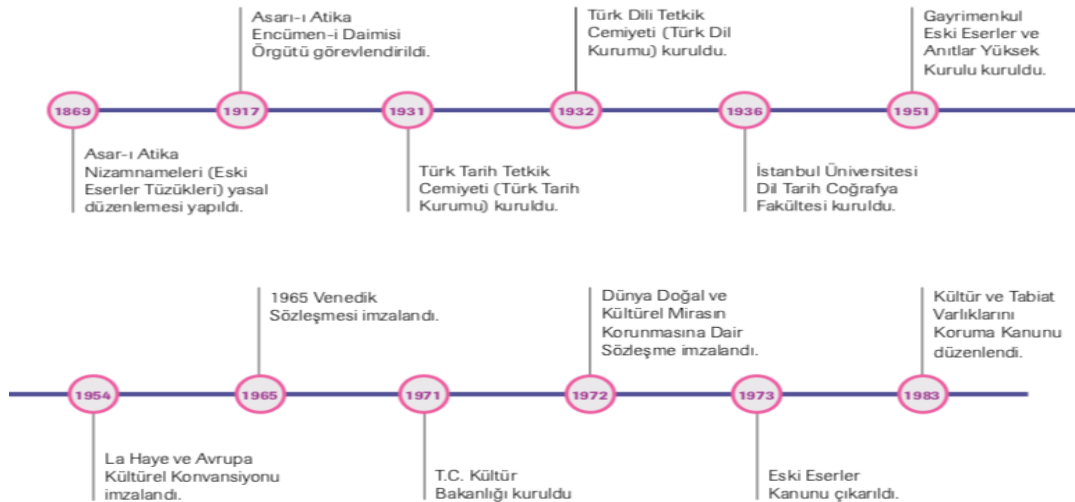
Asar-ı Atika Encümen-i Daimisi Örgütü görevlendirildi.

Türk Dili Tetkik Cemiyeti (Türk Dil Kurumu) kuruldu.

Gayrimenkul Eski Eserler ve Anıtlar Yüksek Kurulu kuruldu.

1869

1917

1931

1932

1936

1951

Asar-ı Atika Nizamnameleri (Eski Eserler Tüzükleri) yasal düzenlemesi yapıldı.

Türk Tarih Tetkik Cemiyeti (Türk Tarih Kurumu) kuruldu.

İstanbul Üniversitesi Dil Tarih Coğrafya Fakültesi kuruldu.

1965 Venedik Sözleşmesi imzalandı.

Dünya Doğal ve Kültürel Mirasın Korunmasına Dair Sözleşme imzalandı.

Kültür ve Tabiat Varlıklarını Koruma Kanunu düzenlendi.

1954

1965

1971

1972

1973

1983

La Haye ve Avrupa Kültürel Konvansiyonu imzalandı.

T.C. Kültür Bakanlığı kuruldu

Eski Eserler Kanunu çıkarıldı.